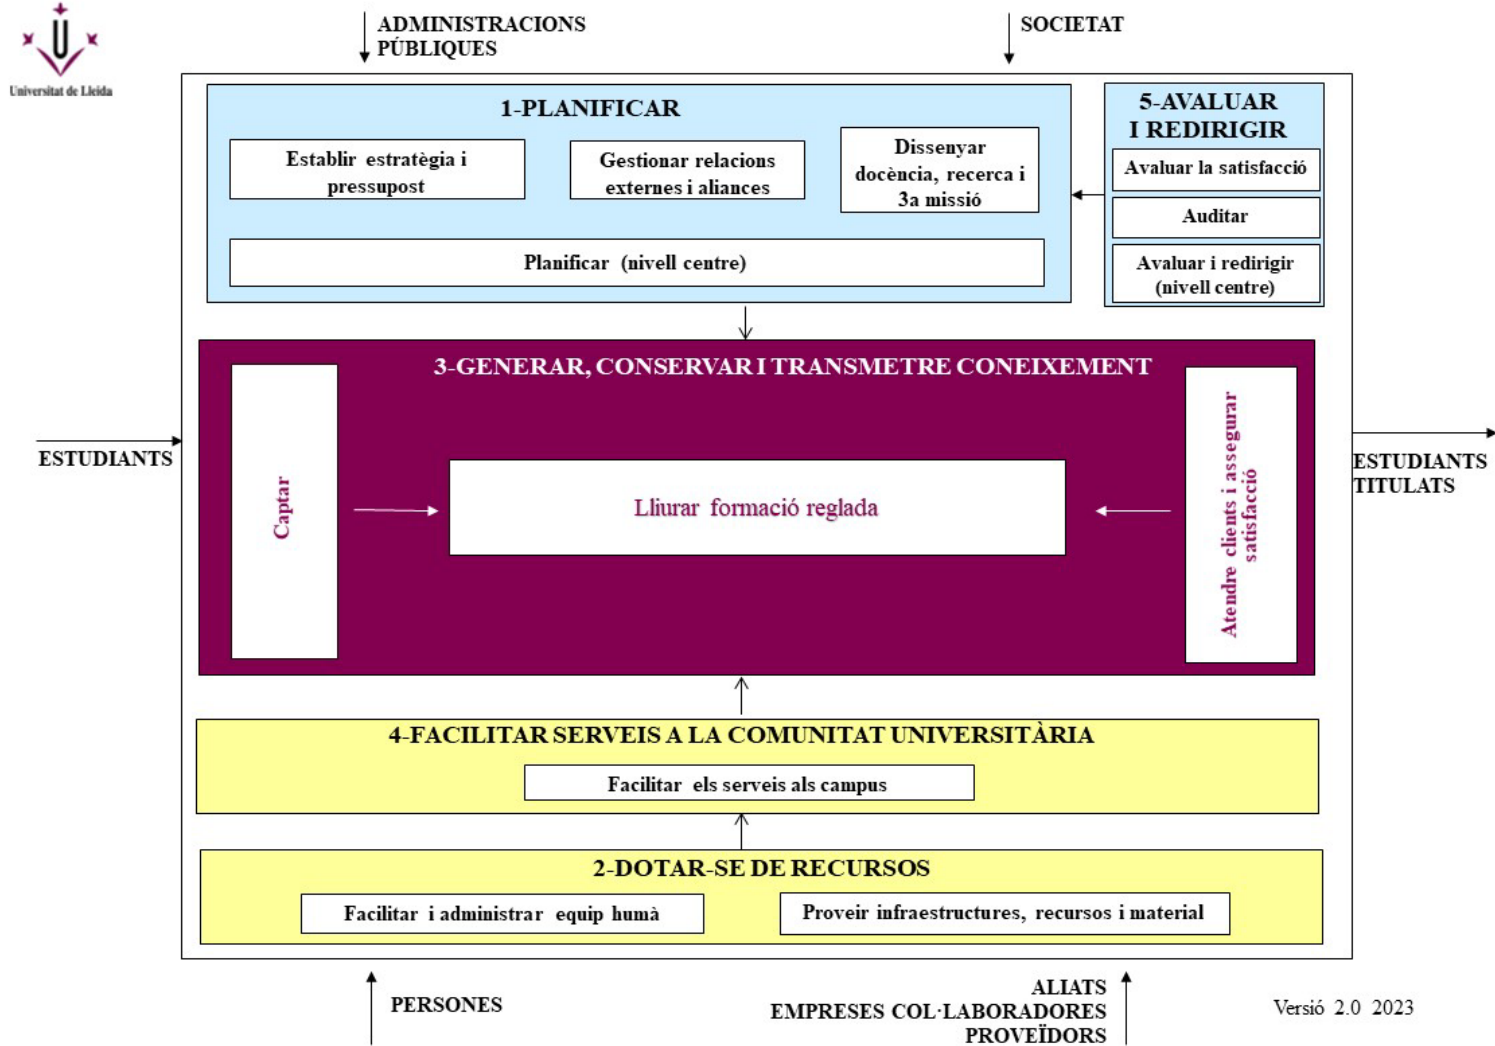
Universitat de Lleida

ADMINISTRACIONS PÚBLIQUES

SOCIETAT

1-PLANIFICAR

Establir estratègia i pressupost

Gestionar relacions externes i aliances

Dissenyar docència, recerca i 3a missió

Planificar (nivell centre)

5-AVALUAR I REDIRIGIR

Avaluar la satisfacció

Auditar

Avaluar i redirigir (nivell centre)

ESTUDIANTS

3-GENERAR, CONSERVAR I TRANSMETRE CONEIXEMENT

Captar

Lliurar formació reglada

Atendre clients i assegurar satisfacció

ESTUDIANTS TITULATS

4-FACILITAR SERVEIS A LA COMUNITAT UNIVERSITÀRIA

Facilitar els serveis als campus

2-DOTAR-SE DE RECURSOS

Facilitar i administrar equip humà

Proveir infraestructures, recursos i material

PERSONES

ALIATS
EMPRESES COL·LABORADORES
PROVEÏDORS

Versió 2.0 2023